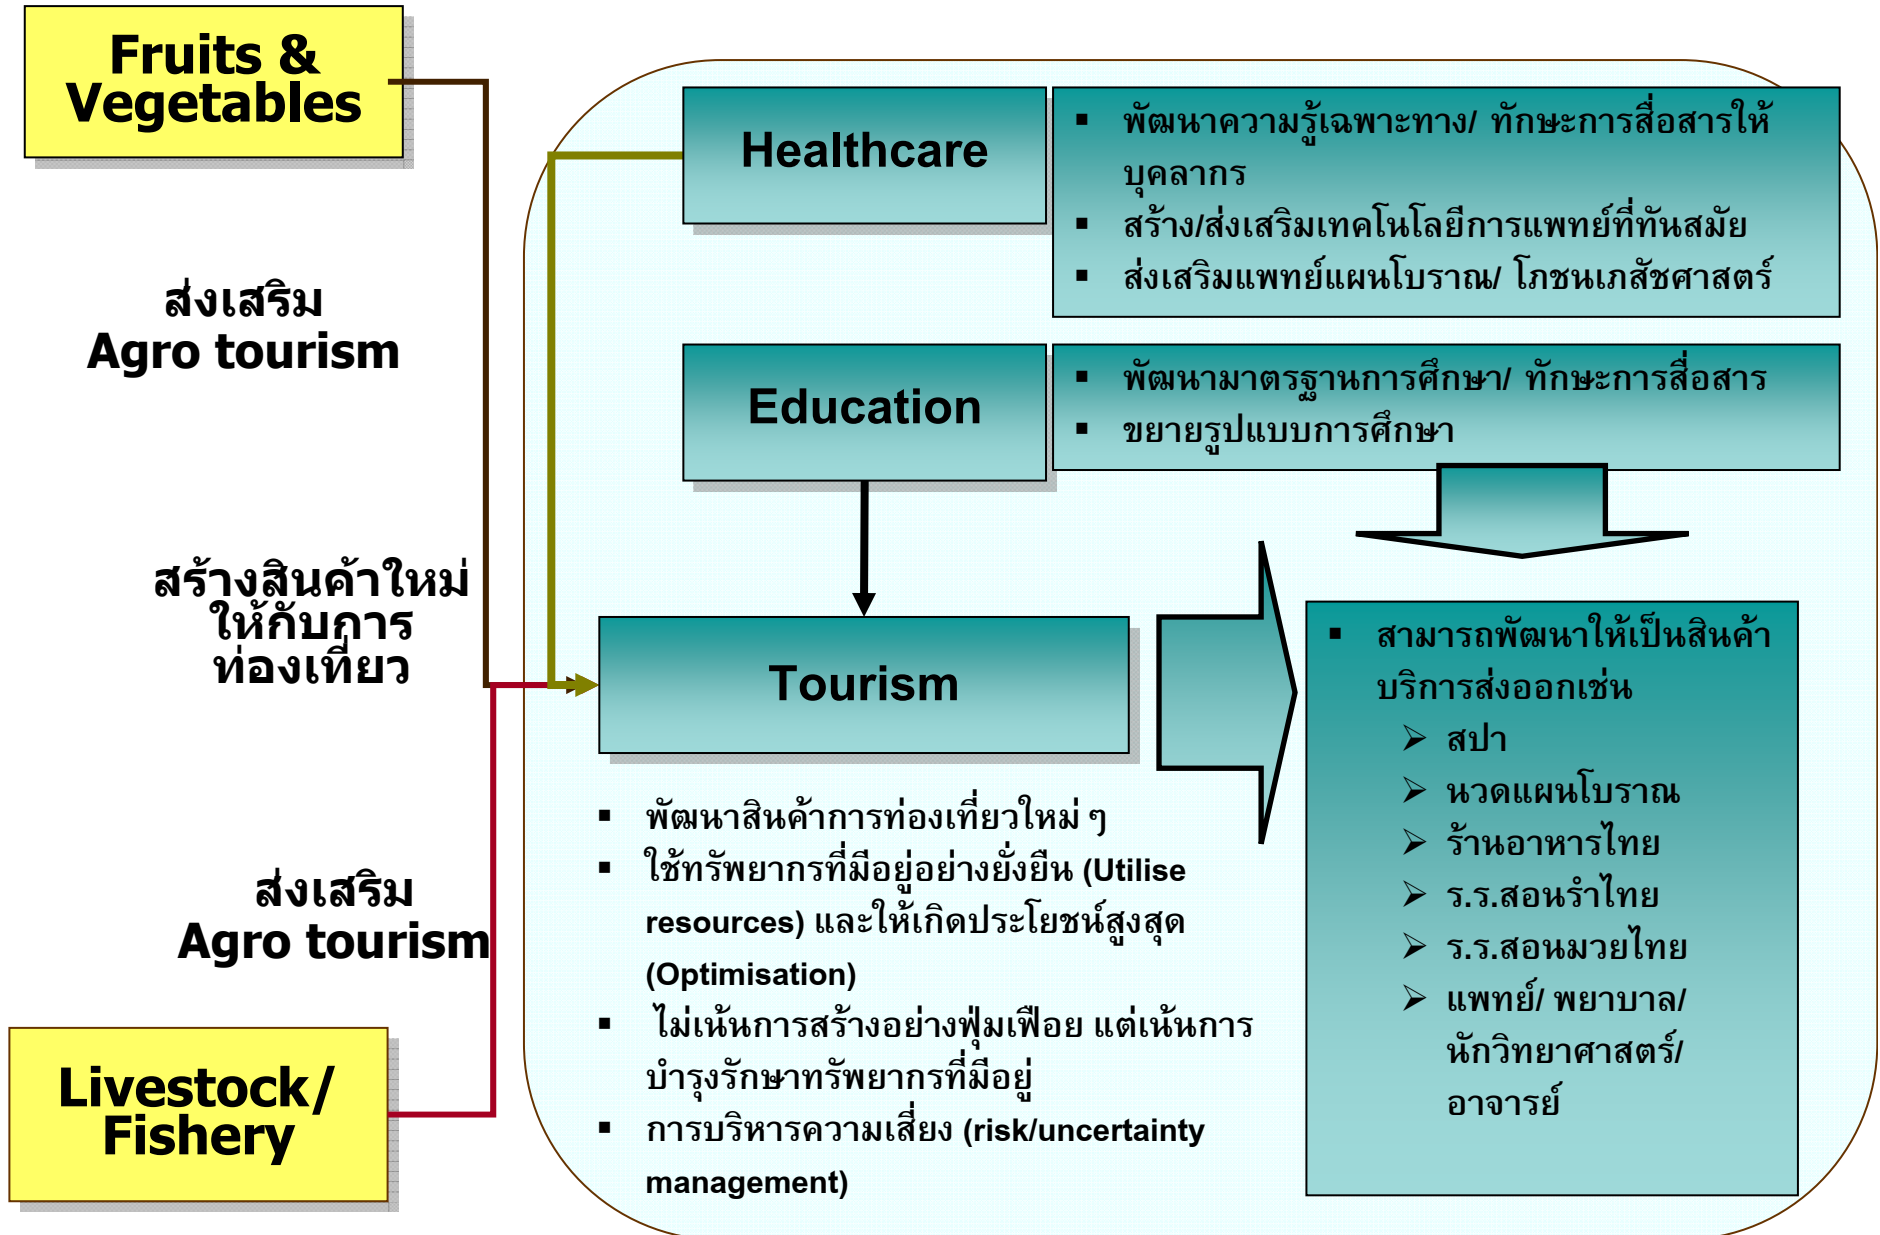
Fruits & Vegetables

ส่งเสริม Agro tourism

สร้างสินค้าใหม่ให้กับการท่องเที่ยว

ส่งเสริม Agro tourism

Livestock/ Fishery

Healthcare

- พัฒนาความรู้เฉพาะทาง/ ทักษะการสื่อสารให้บุคลากร
- สร้าง/ส่งเสริมเทคโนโลยีการแพทย์ที่ทันสมัย
- ส่งเสริมแพทย์แผนโบราณ/ โภชนเภสัชศาสตร์

Education

- พัฒนามาตรฐานการศึกษา/ ทักษะการสื่อสาร
- ขยายรูปแบบการศึกษา

Tourism

- พัฒนาสินค้าการท่องเที่ยวใหม่ ๆ
- ใช้ทรัพยากรที่มีอยู่อย่างยั่งยืน (Utilise resources) และให้เกิดประโยชน์สูงสุด (Optimisation)
- ไม่เน้นการสร้างอย่างฟุ่มเฟือย แต่เน้นการบำรุงรักษาทรัพยากรที่มีอยู่
- การบริหารความเสี่ยง (risk/uncertainty management)

- สามารถพัฒนาให้เป็นสินค้าบริการส่งออกเช่น
  - สปา
  - นวดแผนโบราณ
  - ร้านอาหารไทย
  - ร.ร.สอนรำไทย
  - ร.ร.สอนมวยไทย
  - แพทย์/ พยาบาล/ นักวิทยาศาสตร์/ อาจารย์